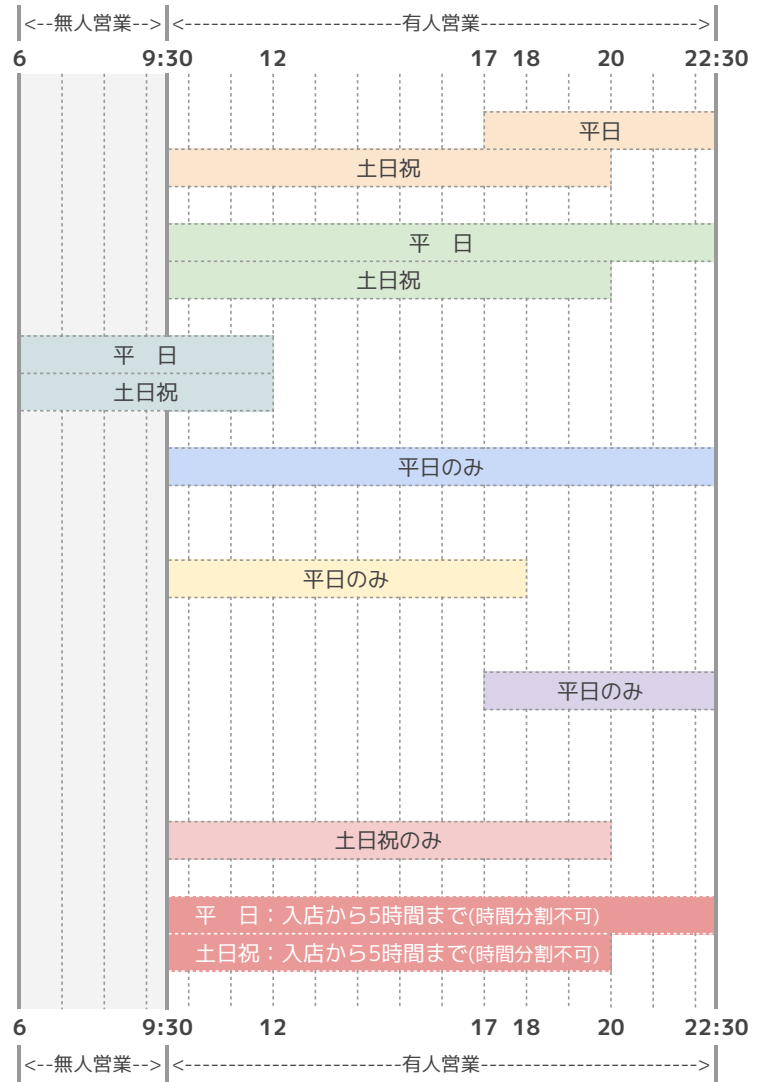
<--無人営業--> <----------------------------有人営業---------------------------->

6 9:30 12 17 18 20 22:30

平日

土日祝

平　日

土日祝

平　日

土日祝

平日のみ

平日のみ

平日のみ

土日祝のみ

平　日：入店から5時間まで(時間分割不可)

土日祝：入店から5時間まで(時間分割不可)

6 9:30 12 17 18 20 22:30

<--無人営業--> <----------------------------有人営業---------------------------->